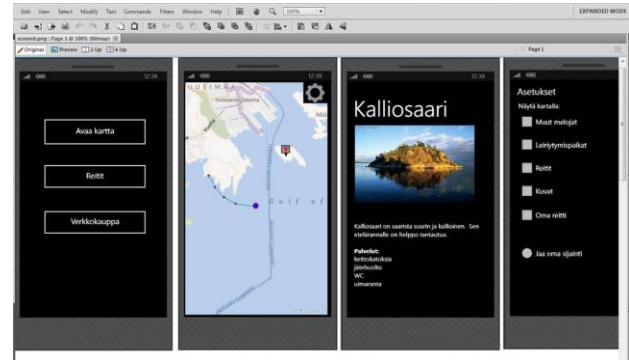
Edit View Select Modify Text Commands Filters Window Help 100% EXPANDED MODE

screen4.png : Page 1 @ 100% (Bitmap)

Original Preview 2-Up 4-Up Page 1

12:38

Avaa kartta

Reitit

Verkkokauppa

12:38

UUSIMAA

G u l f o f

12:38

Kalliosaari

Kalliosaari on saarista suurin ja kallioinen. Sen etelärannalle on helppo rantautua.

Palvelut:
keittokatoksia
jätehuolto
WC
uimaranta

Asetukset

Näytä kartalla:

Muut melojat

Leiriytymispaikat

Reitit

Kuvat

Oma reitti

Jaa oma sijainti